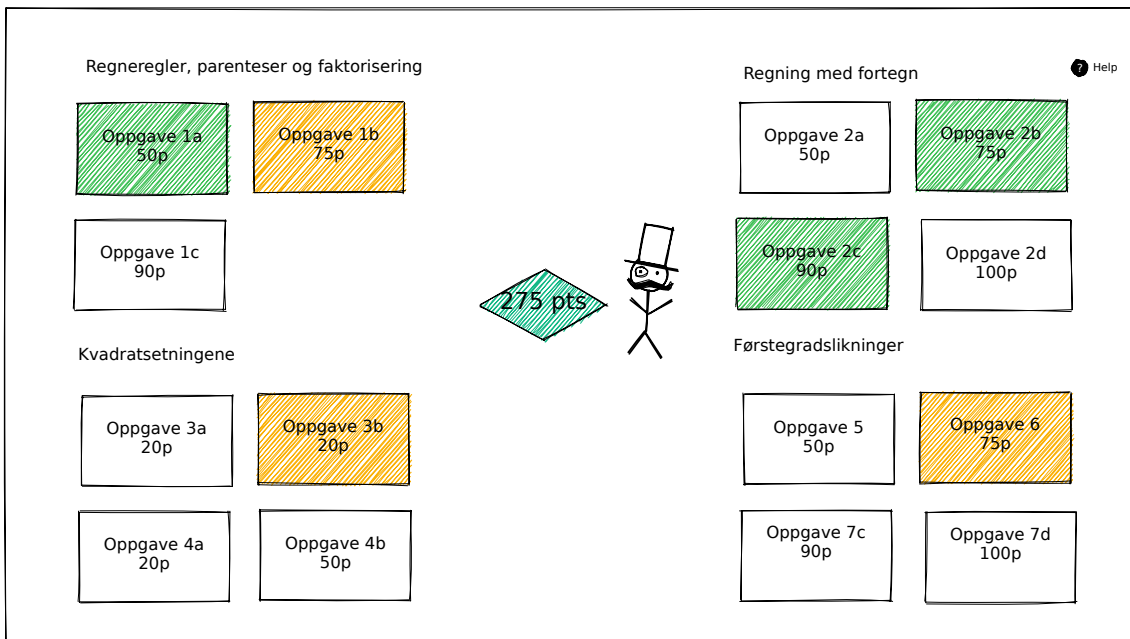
Regneregler, parenteser og faktorisering

Oppgave 1a
50p

Oppgave 1b
75p

Oppgave 1c
90p

Regning med fortegn

Help

Oppgave 2a
50p

Oppgave 2b
75p

Oppgave 2c
90p

Oppgave 2d
100p

275 pts

Kvadratsetningene

Oppgave 3a
20p

Oppgave 3b
20p

Oppgave 4a
20p

Oppgave 4b
50p

Førstegradslikninger

Oppgave 5
50p

Oppgave 6
75p

Oppgave 7c
90p

Oppgave 7d
100p